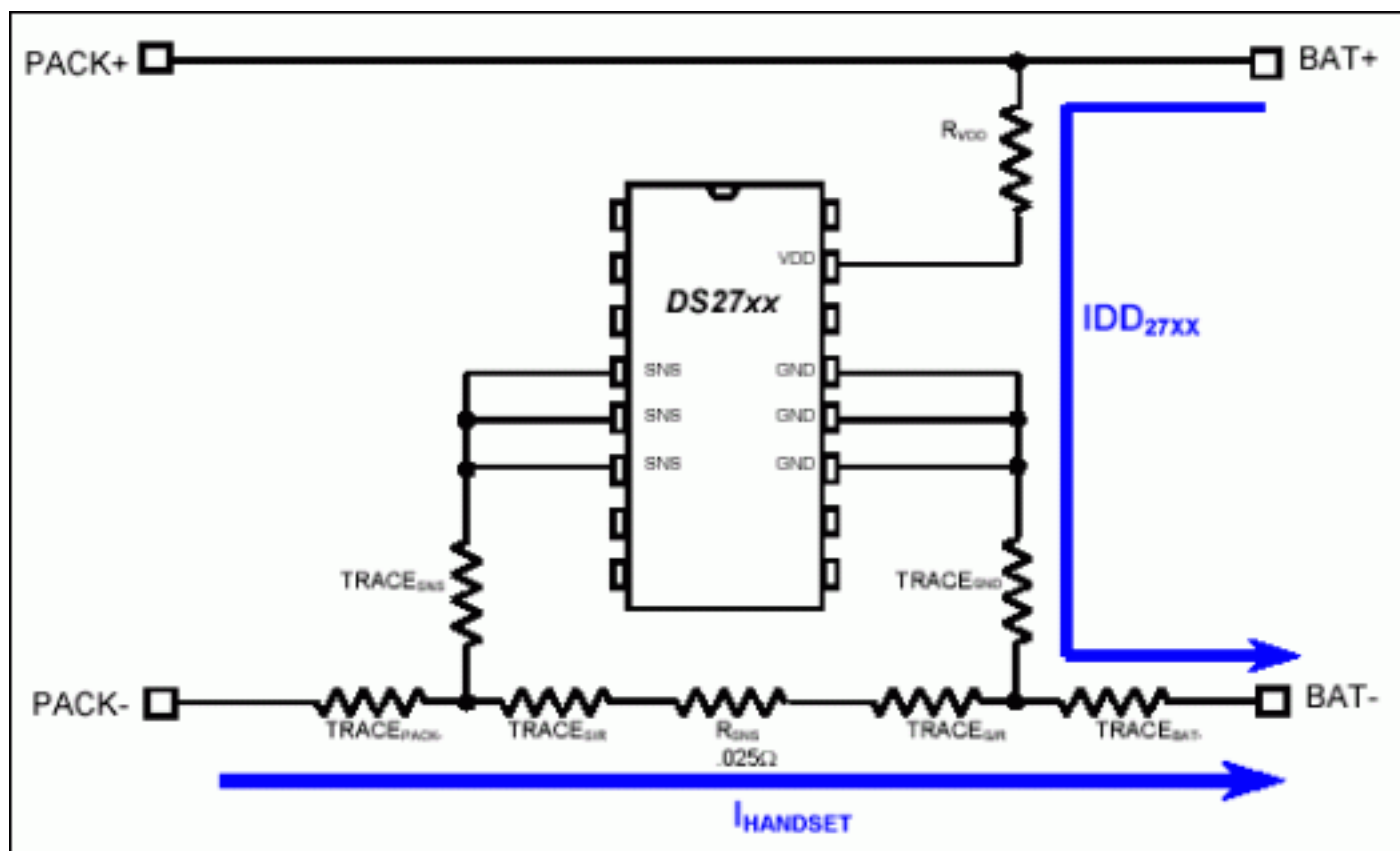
PACK+

BAT+

$R_{VDD}$

VDD

DS27xx

$IDD_{27XX}$

SNS

SNS

SNS

GND

GND

GND

$TRACE_{SNS}$

$TRACE_{GND}$

PACK-

BAT-

$TRACE_{PACK-}$

$TRACE_{S/R}$

$R_{SNS}$

.025Ω

$TRACE_{S/R}$

$TRACE_{BAT-}$

$I_{HANDSET}$